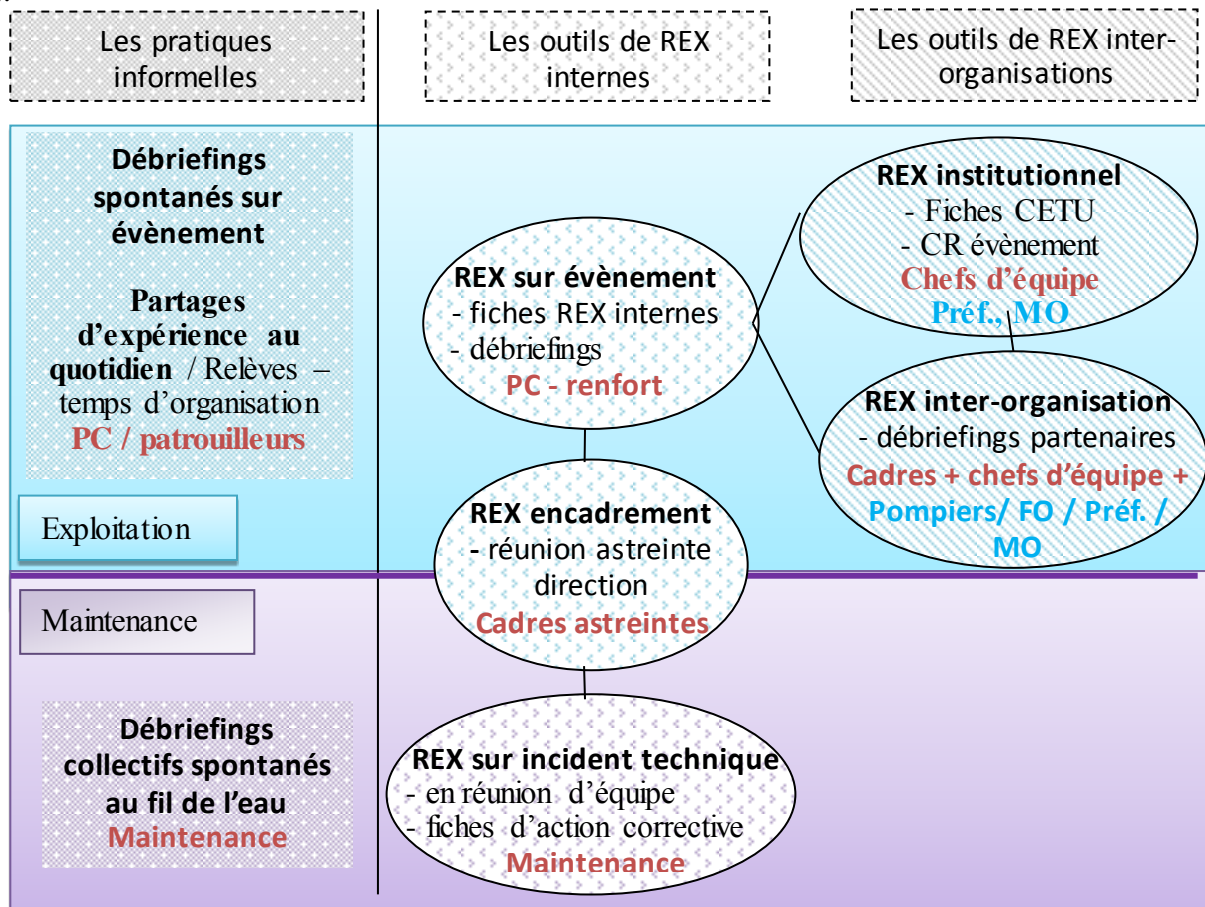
Les pratiques informelles

Les outils de REX internes

Les outils de REX inter-organisations

Débriefings spontanés sur évènement

Partages d'expérience au quotidien / Relèves – temps d'organisation
PC / patrouilleurs

Exploitation

REX sur évènement
- fiches REX internes
- débriefings
PC - renfort

REX institutionnel
- Fiches CETU
- CR évènement
Chefs d'équipe
Préf., MO

REX inter-organisation
- débriefings partenaires
Cadres + chefs d'équipe + Pompiers/ FO / Préf. / MO

REX encadrement
- réunion astreinte direction
Cadres astreintes

Maintenance

Débriefings collectifs spontanés au fil de l'eau
Maintenance

REX sur incident technique
- en réunion d'équipe
- fiches d'action corrective
Maintenance